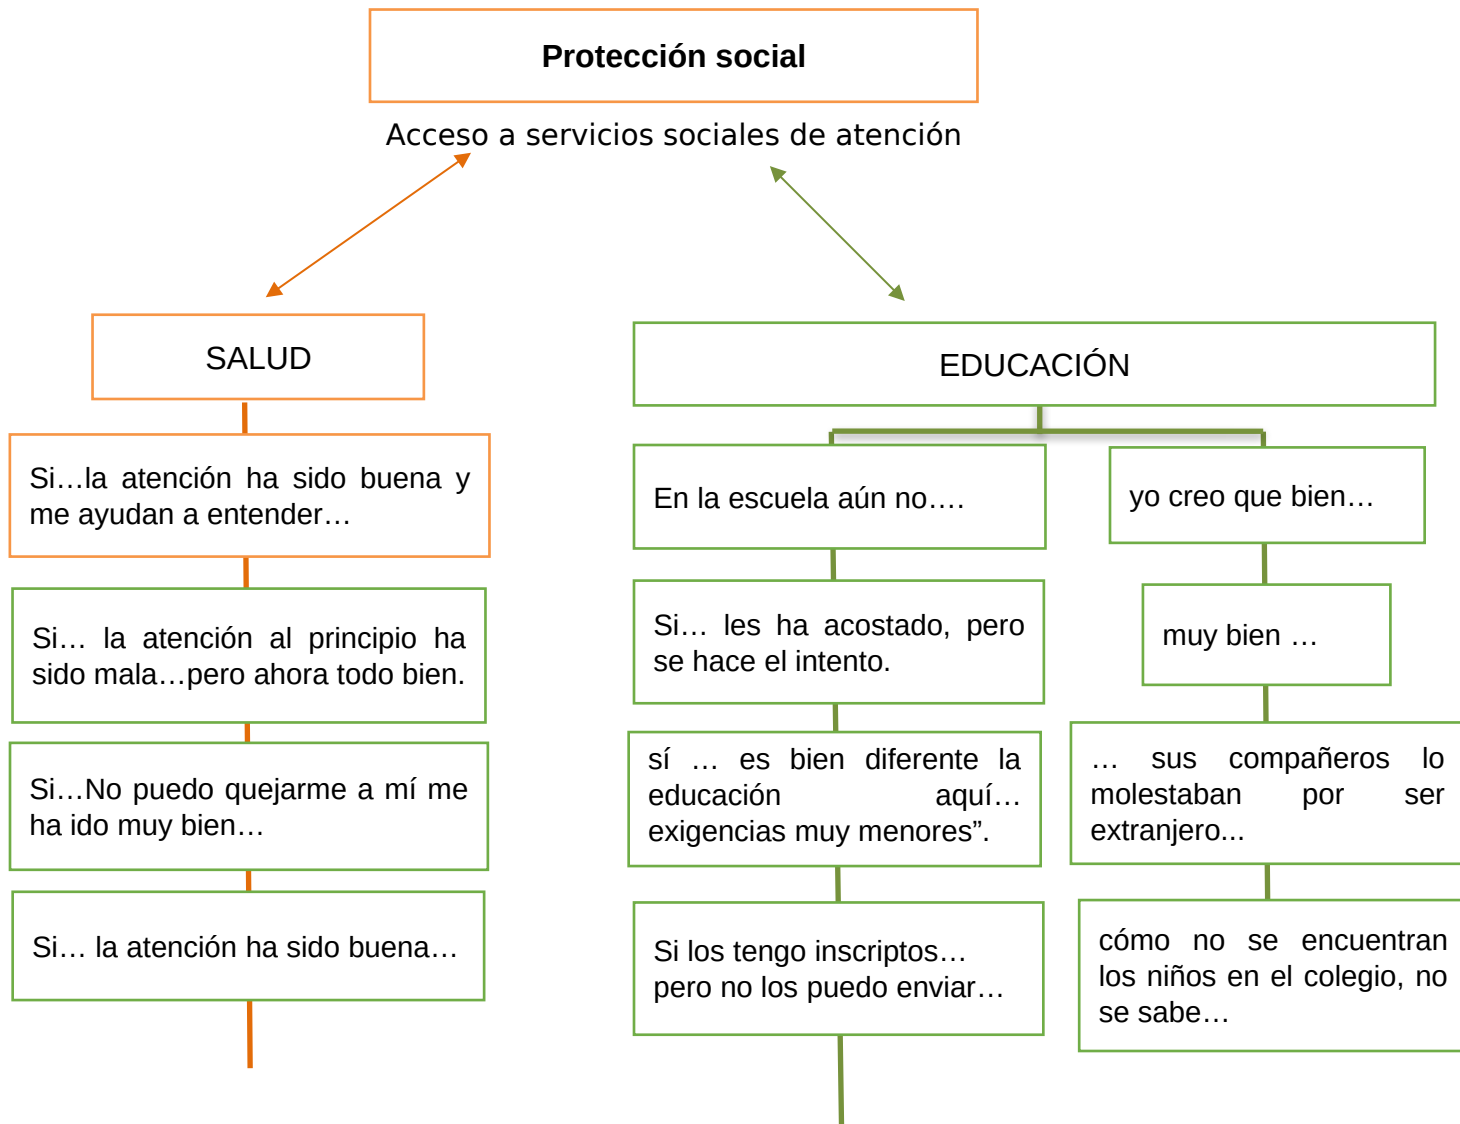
Protección social

Acceso a servicios sociales de atención

SALUD

Si…la atención ha sido buena y me ayudan a entender…

Si… la atención al principio ha sido mala…pero ahora todo bien.

Si…No puedo quejarme a mí me ha ido muy bien…

Si… la atención ha sido buena…

EDUCACIÓN

En la escuela aún no….

Si… les ha acostado, pero se hace el intento.

sí … es bien diferente la educación aquí… exigencias muy menores”.

Si los tengo inscriptos… pero no los puedo enviar…

yo creo que bien…

muy bien …

… sus compañeros lo molestaban por ser extranjero...

cómo no se encuentran los niños en el colegio, no se sabe…